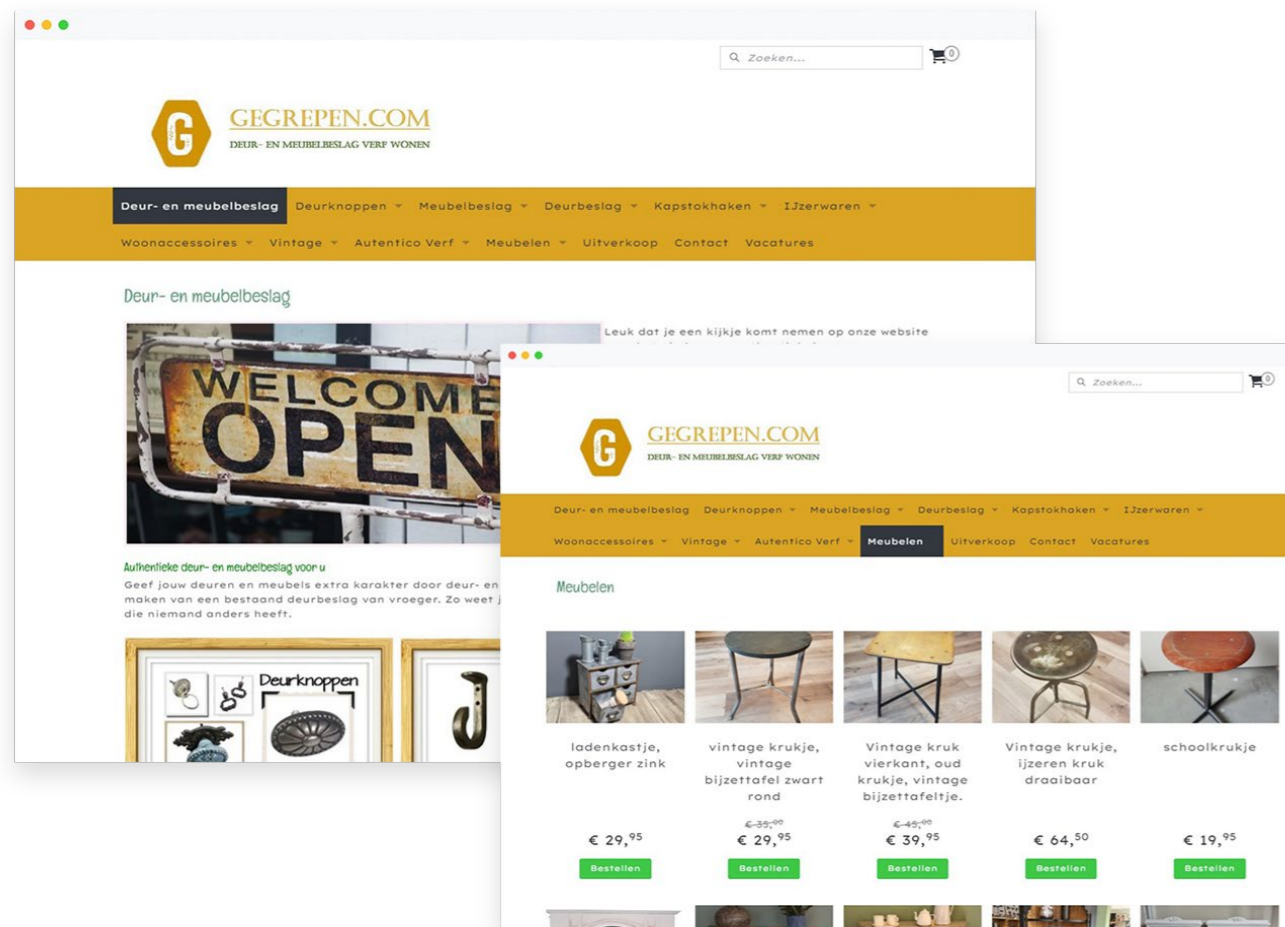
Zoeken...

0

G

GEGREPEN.COM

DEUR- EN MEUBELBESLAG VERF WONEN

Deur- en meubelbeslag | Deurknoppen | Meubelbeslag | Deurbeslag | Kapstokhaken | IJzerwaren | Woonaccessoires | Vintage | Autentico Verf | Meubelen | Uitverkoop | Contact | Vacatures

Deur- en meubelbeslag

WELCOME OPEN

Leuk dat je een kijkje komt nemen op onze website

Authentieke deur- en meubelbeslag voor u

Geef jouw deuren en meubels extra karakter door deur- en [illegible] maken van een bestaand deurbeslag van vroeger. Zo weet j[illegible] die niemand anders heeft.

Deurknoppen

Zoeken...

0

G

GEGREPEN.COM

DEUR- EN MEUBELBESLAG VERF WONEN

Deur- en meubelbeslag | Deurknoppen | Meubelbeslag | Deurbeslag | Kapstokhaken | IJzerwaren | Woonaccessoires | Vintage | Autentico Verf | Meubelen | Uitverkoop | Contact | Vacatures

Meubelen

ladenkastje, opberger zink

€ 29,95

Bestellen

vintage krukje, vintage bijzettafel zwart rond

~~€ 35,00~~
€ 29,95

Bestellen

Vintage kruk vierkant, oud krukje, vintage bijzettafeltje.

~~€ 45,00~~
€ 39,95

Bestellen

Vintage krukje, ijzeren kruk draaibaar

€ 64,50

Bestellen

schoolkrukje

€ 19,95

Bestellen